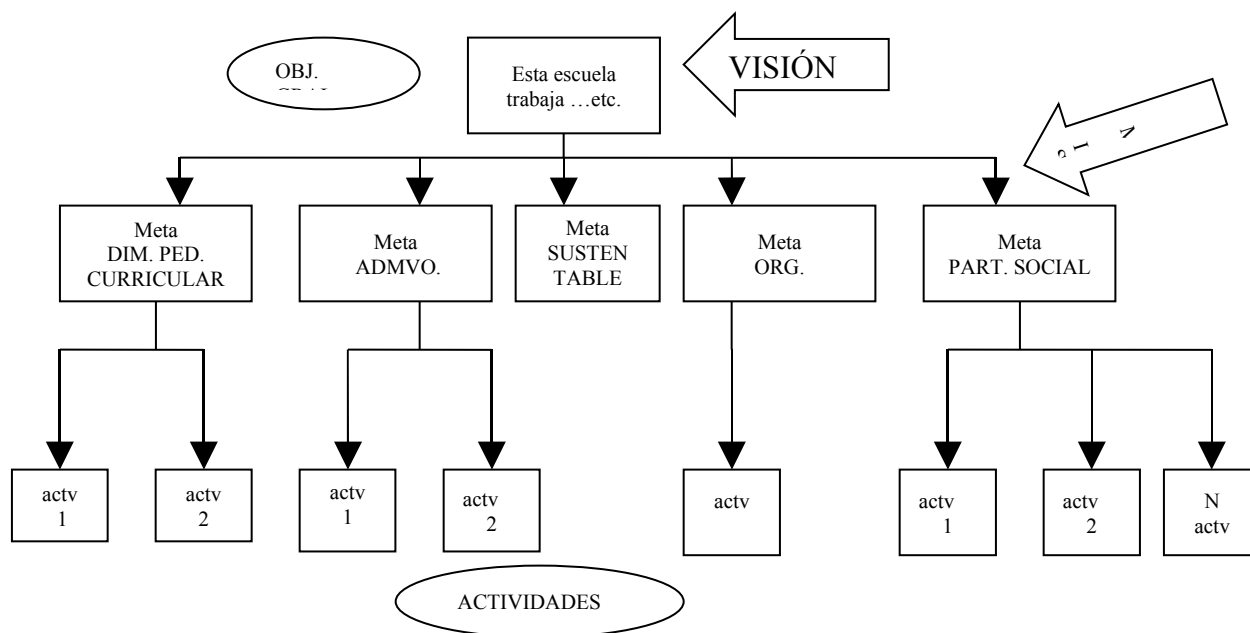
OBJ.
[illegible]

Esta escuela trabaja …etc.

VISIÓN

M I S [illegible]

Meta DIM. PED. CURRICULAR

Meta ADMVO.

Meta SUSTEN TABLE

Meta ORG.

Meta PART. SOCIAL

actv 1

actv 2

actv 1

actv 2

actv

actv 1

actv 2

N actv

ACTIVIDADES